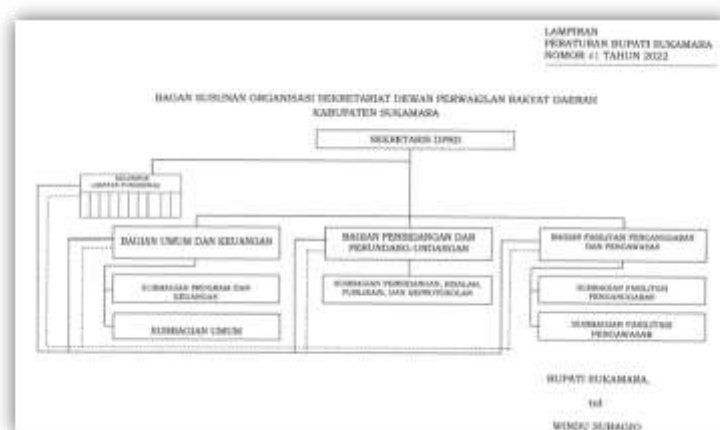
LAMPIRAN
PERATURAN BUPATI SUKAMARA
NOMOR 41 TAHUN 2022

BAGAN SUSUNAN ORGANISASI SEKRETARIAT DEWAN PERWAKILAN RAKYAT DAERAH
KABUPATEN SUKAMARA

SEKRETARIS DPRD

KELOMPOK
JABATAN FUNGSIONAL

BAGIAN UMUM DAN KEUANGAN

SUBBAGIAN PROGRAM DAN KEUANGAN

SUBBAGIAN UMUM

BAGIAN PERSIDANGAN DAN PERUNDANG-UNDANGAN

SUBBAGIAN PERSIDANGAN, RISALAH, PUBLIKASI, DAN KEPROTOKOLAN

BAGIAN FASILITASI PENGANGGARAN DAN PENGAWASAN

SUBBAGIAN FASILITASI PENGANGGARAN

SUBBAGIAN FASILITASI PENGAWASAN

BUPATI SUKAMARA,

ttd

WINDU SUBAGIO